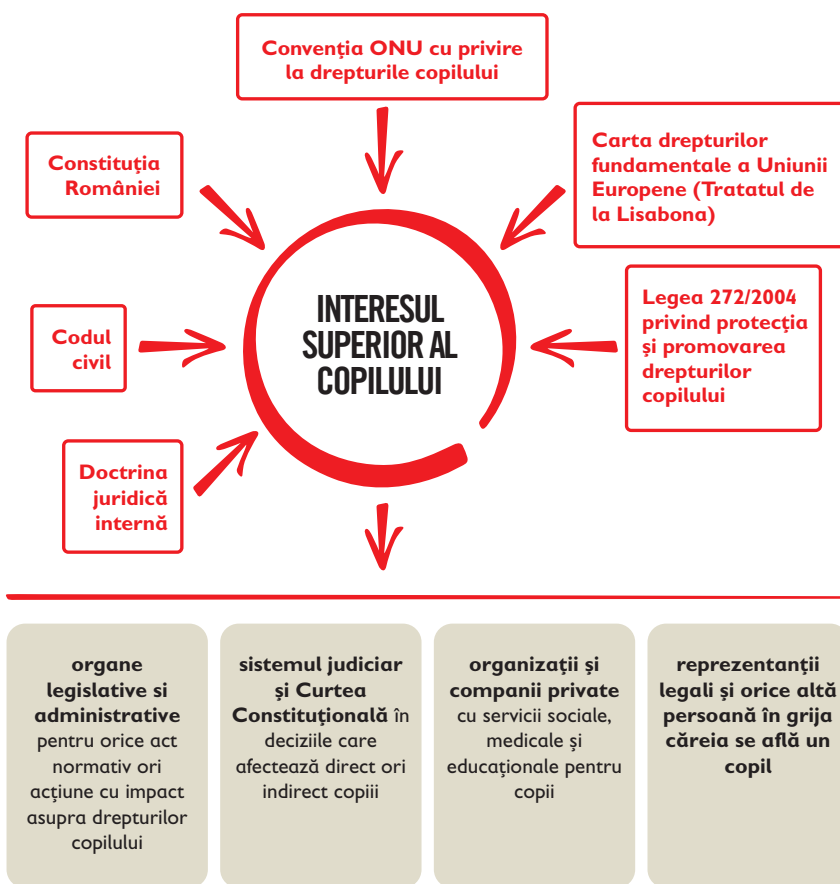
Convenția ONU cu privire la drepturile copilului

Constituția României

Carta drepturilor fundamentale a Uniunii Europene (Tratatul de la Lisabona)

Codul civil

INTERESUL SUPERIOR AL COPILULUI

Legea 272/2004 privind protecția și promovarea drepturilor copilului

Doctrina juridică internă

organe legislative si administrative pentru orice act normativ ori acțiune cu impact asupra drepturilor copilului

sistemul judiciar și Curtea Constituțională în deciziile care afectează direct ori indirect copiii

organizații și companii private cu servicii sociale, medicale și educaționale pentru copii

reprezentanții legali și orice altă persoană în grija căreia se află un copil